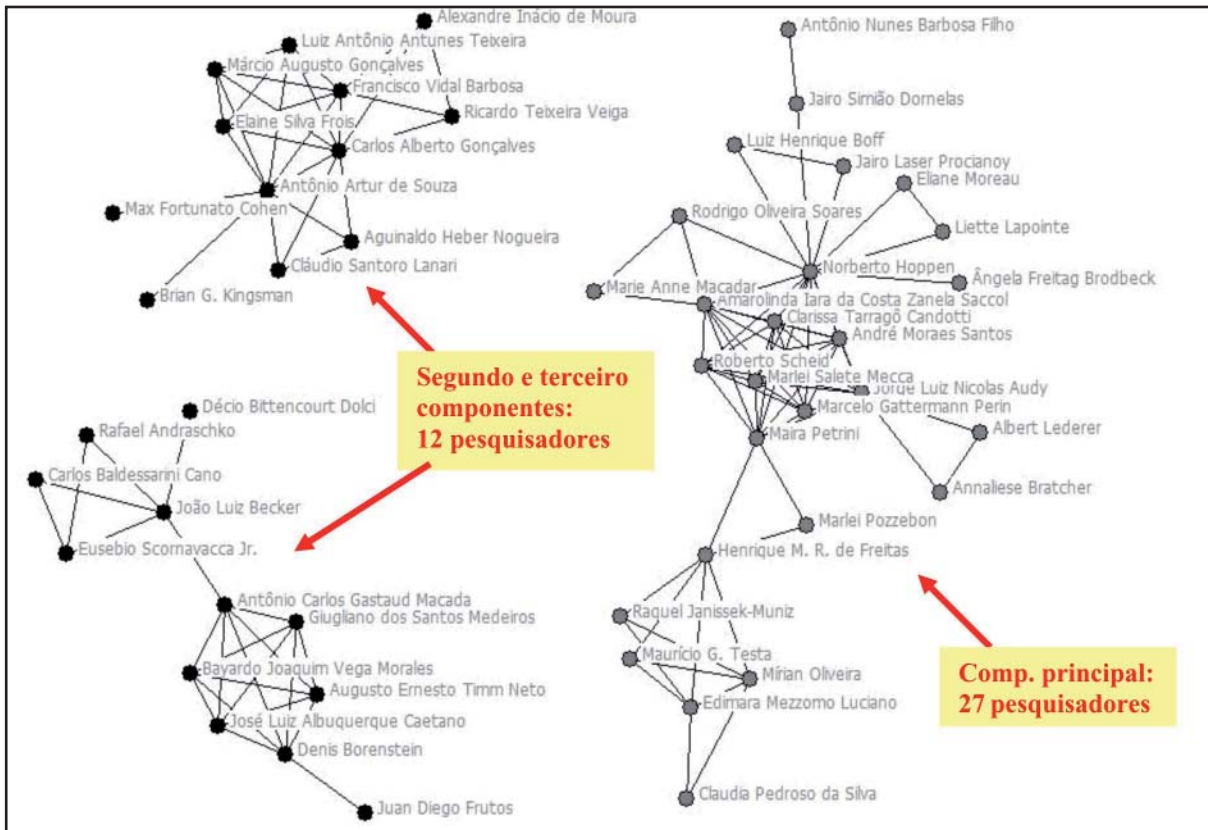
Alexandre Inácio de Moura
Luiz Antônio Antunes Teixeira
Márcio Augusto Gonçalves
Francisco Vidal Barbosa
Ricardo Teixeira Veiga
Elaine Silva Frois
Carlos Alberto Gonçalves
Antônio Artur de Souza
Max Fortunato Cohen
Aguinaldo Heber Nogueira
Cláudio Santoro Lanari
Brian G. Kingsman

Segundo e terceiro componentes: 12 pesquisadores

Décio Bittencourt Dolci
Rafael Andraschko
Carlos Baldessarini Cano
João Luiz Becker
Eusebio Scornavacca Jr.
Antônio Carlos Gastaud Macada
Giugliano dos Santos Medeiros
Bayardo Joaquim Vega Morales
Augusto Ernesto Timm Neto
José Luiz Albuquerque Caetano
Denis Borenstein
Juan Diego Frutos

Antônio Nunes Barbosa Filho
Jairo Simião Dornelas
Luiz Henrique Boff
Jairo Laser Procianoy
Eliane Moreau
Rodrigo Oliveira Soares
Liette Lapointe
Norberto Hoppen
Ângela Freitag Brodbeck
Marie Anne Macadar
Amarolinda Iara da Costa Zanela Saccol
Clarissa Tarragô Candotti
André Moraes Santos
Roberto Scheid
Marlei Salete Mecca
Jorge Luiz Nicolas Audy
Marcelo Gattermann Perin
Albert Lederer
Maira Petrini
Annaliese Bratcher
Marlei Pozzebon
Henrique M. R. de Freitas
Raquel Janissek-Muniz
Maurício G. Testa
Mírian Oliveira
Edimara Mezzomo Luciano
Claudia Pedroso da Silva

Comp. principal: 27 pesquisadores